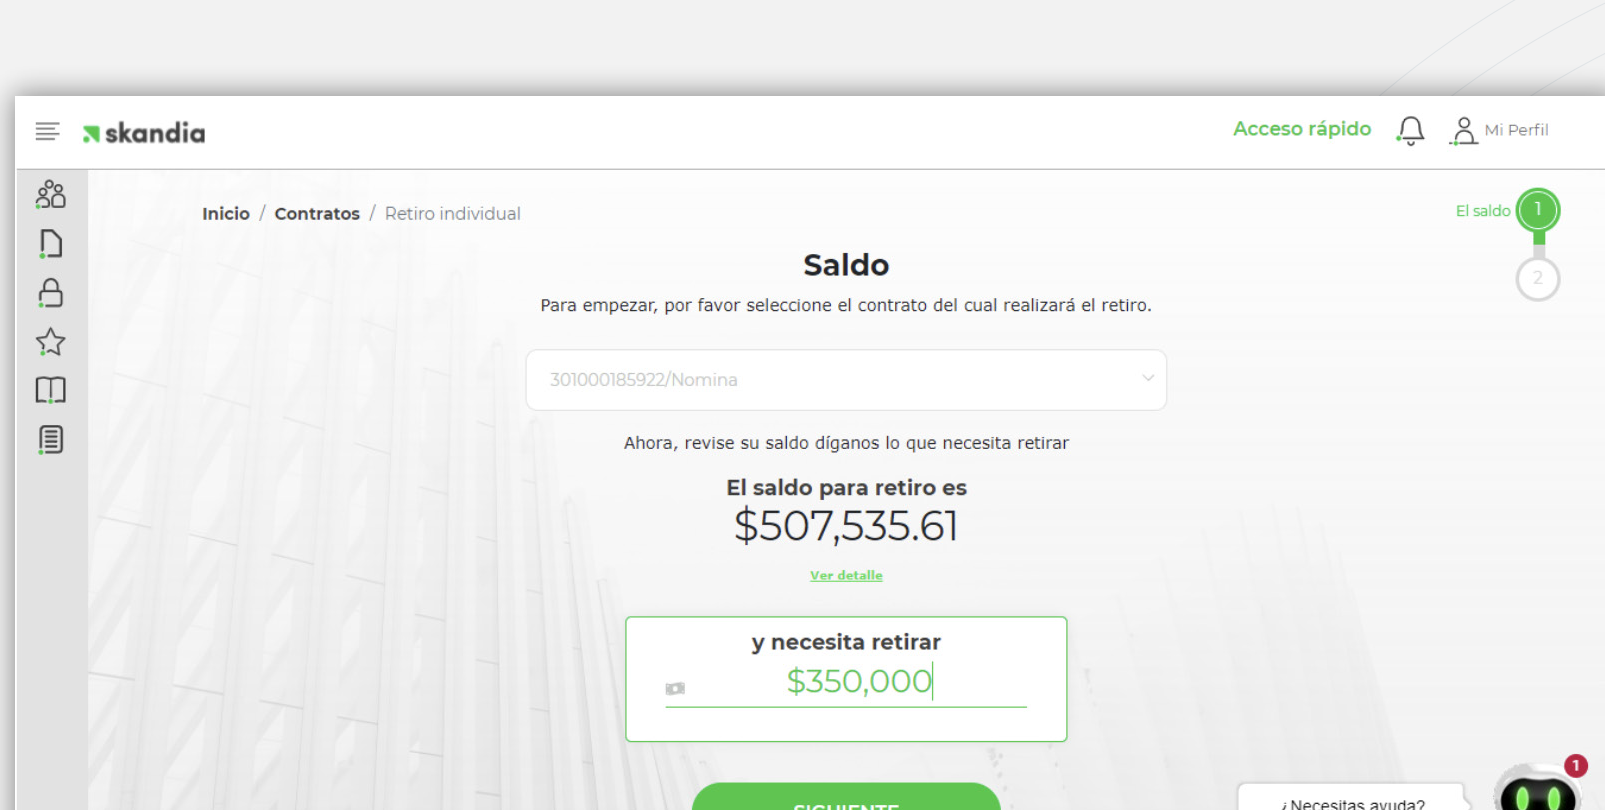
skandia

Acceso rápido

Mi Perfil

Inicio / Contratos / Retiro individual

El saldo 1

2

Saldo

Para empezar, por favor seleccione el contrato del cual realizará el retiro.

301000185922/Nomina

Ahora, revise su saldo díganos lo que necesita retirar

El saldo para retiro es

$507,535.61

Ver detalle

y necesita retirar

$350,000

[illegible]

¿Necesitas ayuda?

1